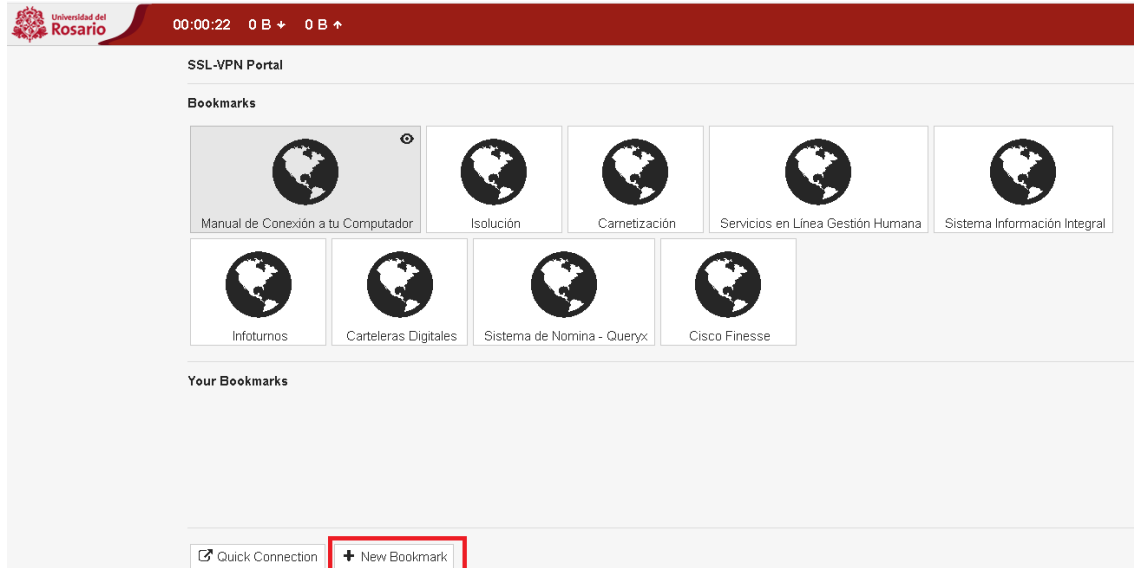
Universidad del Rosario

00:00:22 0 B ↓ 0 B ↑

SSL-VPN Portal

Bookmarks

Manual de Conexión a tu Computador

Isolución

Carnetización

Servicios en Línea Gestión Humana

Sistema Información Integral

Infoturnos

Carteleras Digitales

Sistema de Nomina - Queryx

Cisco Finesse

Your Bookmarks

Quick Connection

+ New Bookmark